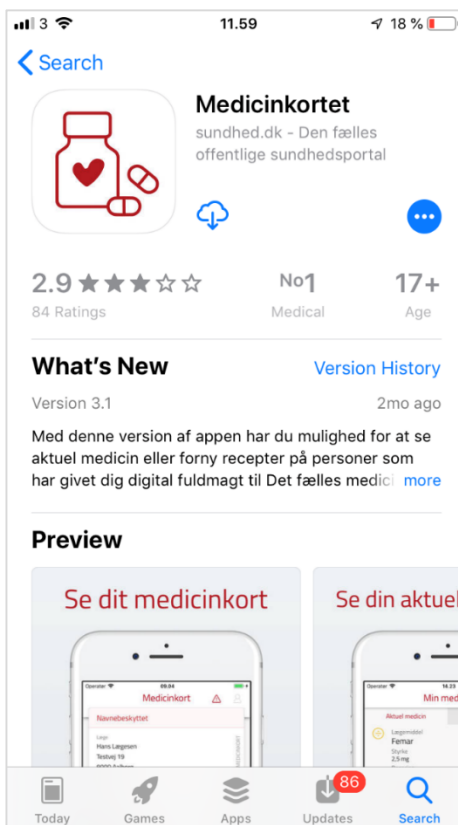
3 11.59 18 %

< Search

Medicinkortet
sundhed.dk - Den fælles offentlige sundhedsportal

2.9 ★★★☆☆
84 Ratings

No1
Medical

17+
Age

What's New
Version History

Version 3.1
2mo ago

Med denne version af appen har du mulighed for at se aktuel medicin eller forny recepter på personer som har givet dig digital fuldmagt til Det fælles medici more

Preview

Se dit medicinkort

Operator 09.04
Medicinkort
Navnebeskyttet
Læge
Hans Lægesen
Testvej 19
9000 Aalborg

Se din aktuel

Operator 16.23
Min med
Aktuel medicin
Lægemiddel
Femar
Styrke
2,5 mg

Today Games Apps 86 Updates Search